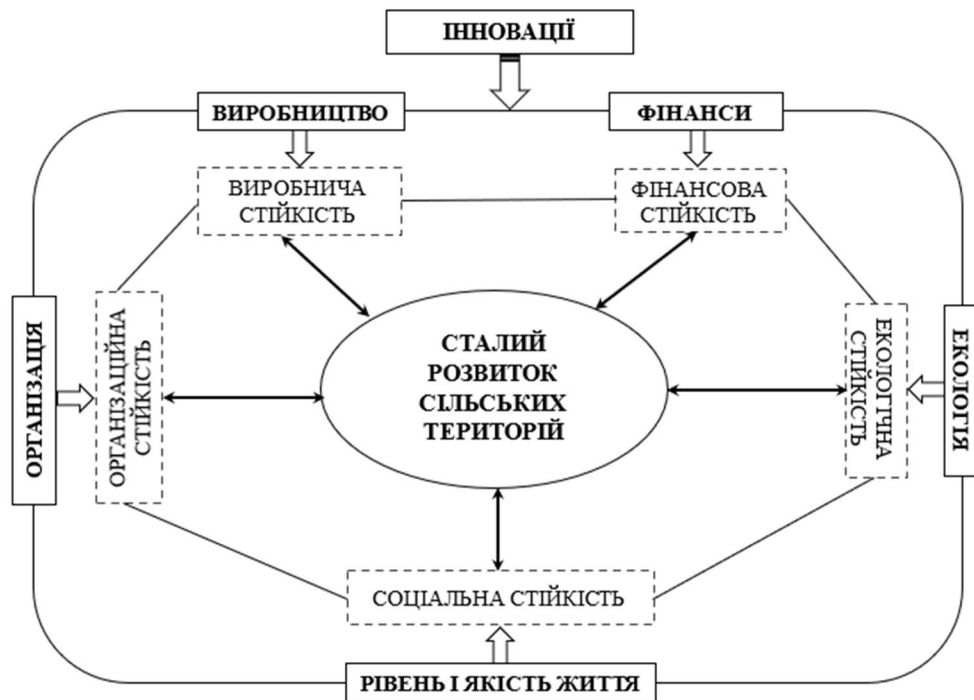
ІННОВАЦІЇ

ВИРОБНИЦТВО

ФІНАНСИ

ВИРОБНИЧА СТІЙКІСТЬ

ФІНАНСОВА СТІЙКІСТЬ

ОРГАНІЗАЦІЯ

ОРГАНІЗАЦІЙНА СТІЙКІСТЬ

СТАЛИЙ РОЗВИТОК СІЛЬСЬКИХ ТЕРИТОРІЙ

ЕКОЛОГІЧНА СТІЙКІСТЬ

ЕКОЛОГІЯ

СОЦІАЛЬНА СТІЙКІСТЬ

РІВЕНЬ І ЯКІСТЬ ЖИТТЯ